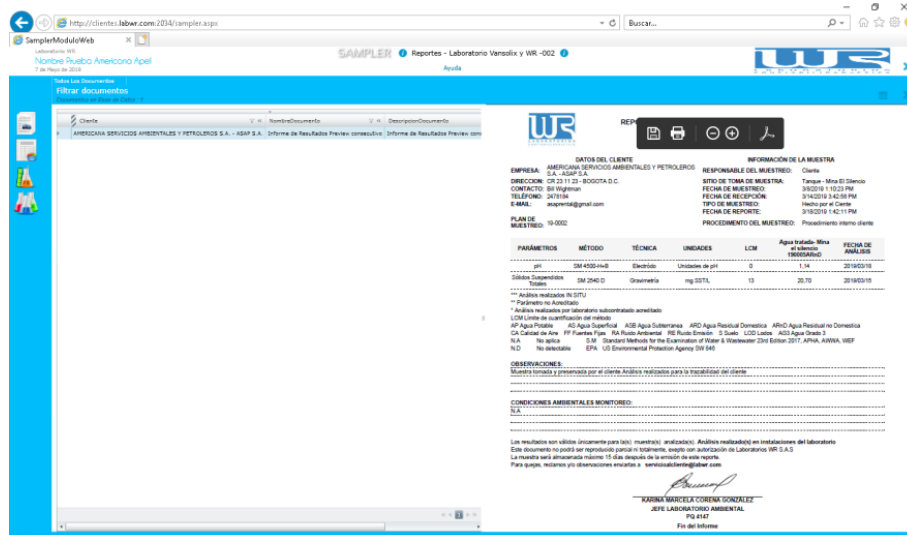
http://clientes.labwr.com:2034/sampler.aspx

Buscar...

SamplerModuloWeb

Laboratorio WR
Nombre Prueba Americano Apel
7 de Mayo de 2019

SAMPLER Reportes - Laboratorio Vansolix y WR -002

Ayuda

Todos Los Documentos
Filtrar documentos
Documentos en Base de Datos : 1

| Cliente | NombreDocumento | DescripcionDocumento |
|---|---|---|
| AMERICANA SERVICIOS AMBIENTALES Y PETROLEROS S.A. - ASAP S.A. | Informe de Resultados Preview consecutivo | Informe de Resultados Preview con |

REPO

DATOS DEL CLIENTE
EMPRESA: AMERICANA SERVICIOS AMBIENTALES Y PETROLEROS S.A. - ASAP S.A.
DIRECCION: CR 23 11 23 - BOGOTA D.C.
CONTACTO: Bill Wightman
TELÉFONO: 2478184
E-MAIL: asaprental@gmail.com

PLAN DE MUESTREO: 19-0002

INFORMACIÓN DE LA MUESTRA
RESPONSABLE DEL MUESTREO: Cliente
SITIO DE TOMA DE MUESTRA: Tanque - Mina El Silencio
FECHA DE MUESTREO: 3/8/2019 1:10:23 PM
FECHA DE RECEPCIÓN: 3/14/2019 3:42:06 PM
TIPO DE MUESTREO: Hecho por el Cliente
FECHA DE REPORTE: 3/18/2019 1:42:11 PM
PROCEDIMIENTO DEL MUESTREO: Procedimiento interno cliente

| PARÁMETROS | MÉTODO | TÉCNICA | UNIDADES | LCM | Agua tratada- Mina el silencio 190005ARnD | FECHA DE ANÁLISIS |
|---|---|---|---|---|---|---|
| pH | SM 4500-H+B | Electrodo | Unidades de pH | 0 | 1,14 | 2019/03/18 |
| Sólidos Suspendidos Totales | SM 2540 D | Gravimetría | mg SST/L | 13 | 20,70 | 2019/03/15 |

*** Análisis realizados IN SITU
** Parámetro no Acreditado
* Análisis realizados por laboratorio subcontratado acreditado
LCM Límite de cuantificación del método
AP Agua Potable   AS Agua Superficial   ASB Agua Subterranea   ARD Agua Residual Domestica   ARnD Agua Residual no Domestica
CA Calidad de Aire   FF Fuentes Fijas   RA Ruido Ambiental   RE Ruido Emisión   S Suelo   LOD Lodos   AG3 Agua Grado 3
N.A   No aplica   S.M   Standard Methods for the Examination of Water & Wastewater 23rd Edition 2017, APHA, AWWA, WEF
N.D   No detectable   EPA   US Environmental Protection Agency SW 846

OBSERVACIONES:
Muestra tomada y preservada por el cliente Análisis realizados para la trazabilidad del cliente

CONDICIONES AMBIENTALES MONITOREO:
N.A

Los resultados son válidos únicamente para la(s) muestra(s) analizada(s). Análisis realizado(s) en instalaciones del laboratorio
Este documento no podrá ser reproducido parcial ni totalmente, excepto con autorización de Laboratorios WR S.A.S
La muestra será almacenada máximo 15 días después de la emisión de este reporte.
Para quejas, reclamos y/o observaciones enviarlas a servicioalcliente@labwr.com

KARINA MARCELA CORENA GONZALEZ
JEFE LABORATORIO AMBIENTAL
PQ 4147
Fin del Informe